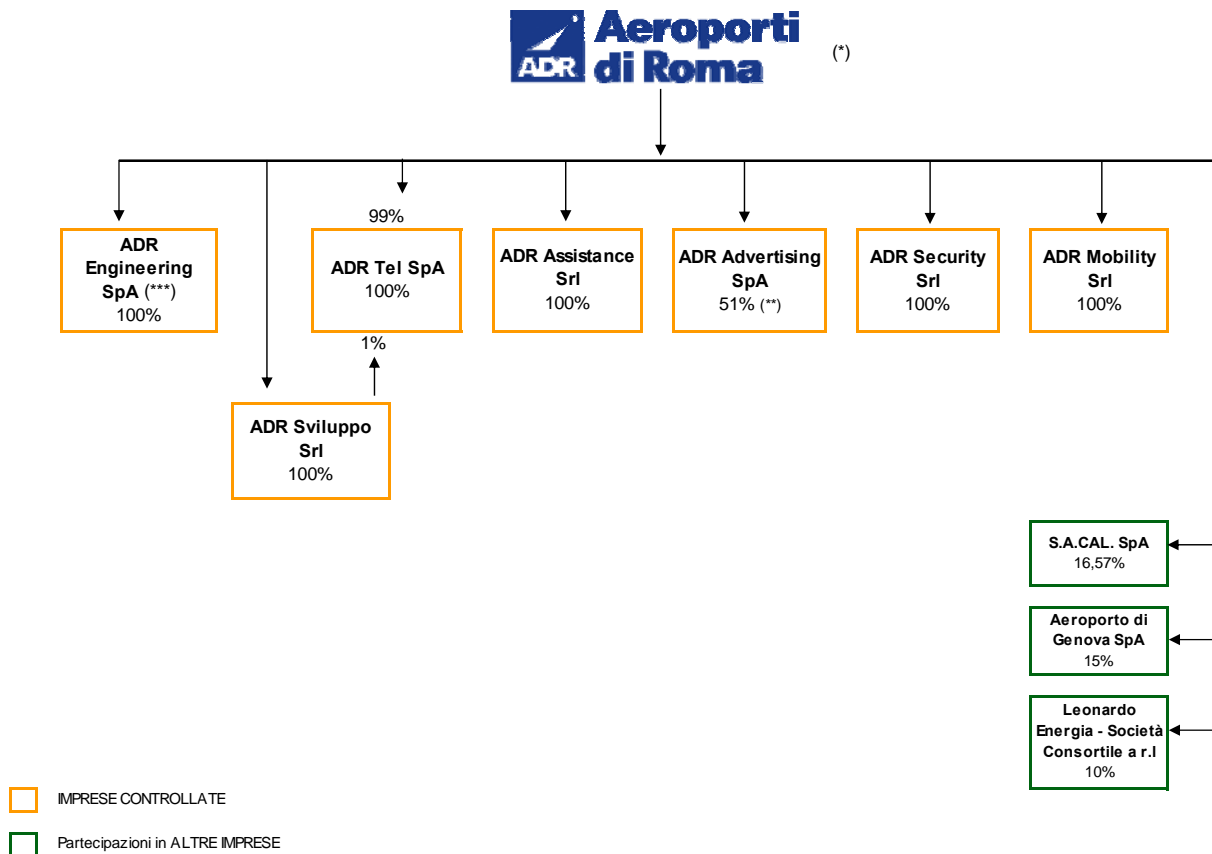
ADR Aeroporti di Roma

(*)

ADR Engineering SpA (***)
100%

99%

ADR Tel SpA
100%

1%

ADR Sviluppo Srl
100%

ADR Assistance Srl
100%

ADR Advertising SpA
51% (**)

ADR Security Srl
100%

ADR Mobility Srl
100%

S.A.CAL. SpA
16,57%

Aeroporto di Genova SpA
15%

Leonardo Energia - Società Consortile a r.l
10%

IMPRESE CONTROLLATE

Partecipazioni in ALTRE IMPRESE